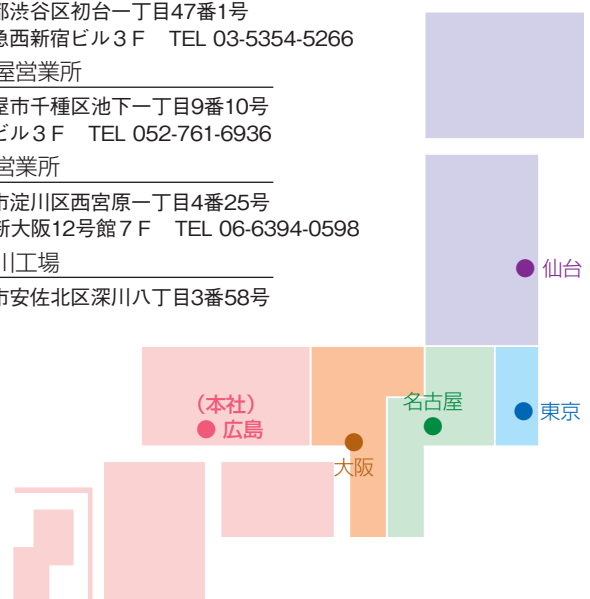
都渋谷区初台一丁目47番1号
急西新宿ビル３Ｆ　TEL 03-5354-5266

屋営業所

屋市千種区池下一丁目9番10号
ビル３Ｆ　TEL 052-761-6936

営業所

市淀川区西宮原一丁目4番25号
新大阪12号館７Ｆ　TEL 06-6394-0598

川工場

市安佐北区深川八丁目3番58号

仙台

（本社）
広島

名古屋

東京

大阪